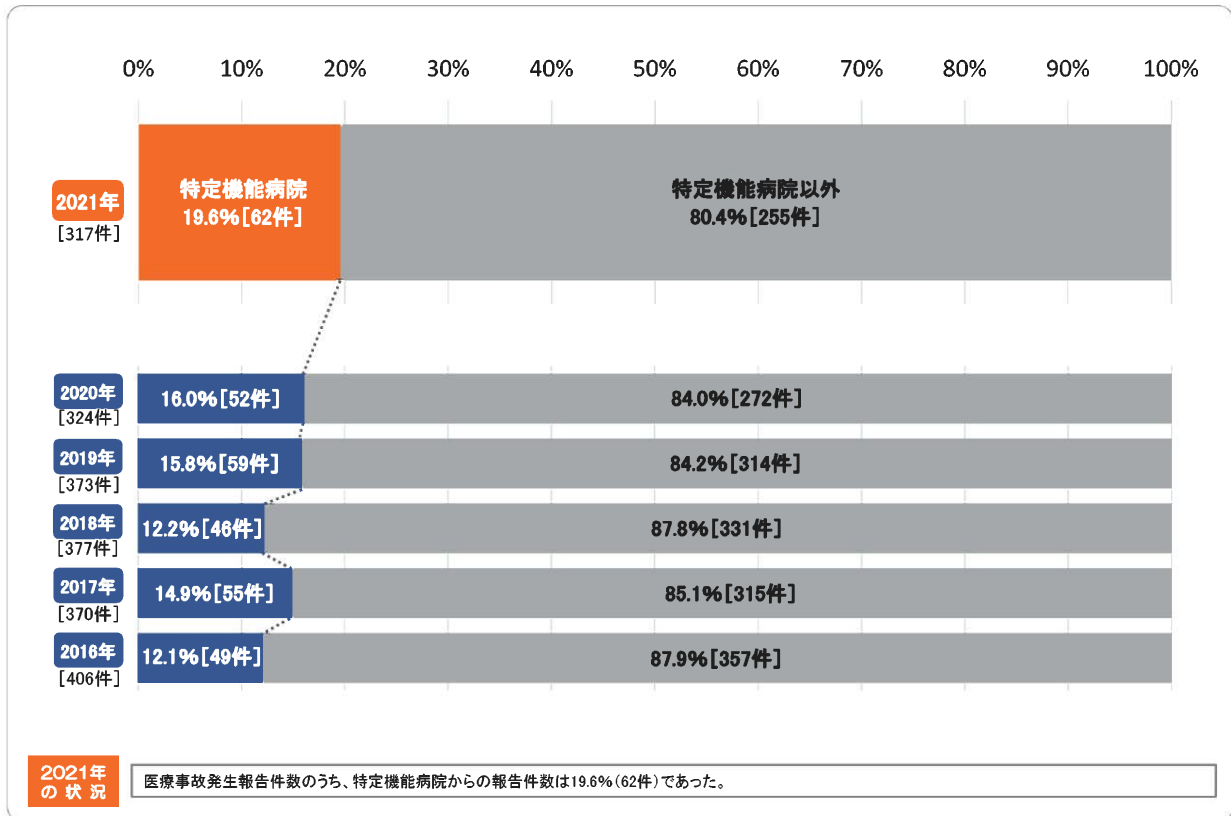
0% 10% 20% 30% 40% 50% 60% 70% 80% 90% 100%

2021年
［317件］
特定機能病院
19.6%［62件］
特定機能病院以外
80.4%［255件］

2020年
［324件］
16.0%［52件］
84.0%［272件］

2019年
［373件］
15.8%［59件］
84.2%［314件］

2018年
［377件］
12.2%［46件］
87.8%［331件］

2017年
［370件］
14.9%［55件］
85.1%［315件］

2016年
［406件］
12.1%［49件］
87.9%［357件］

2021年
の状況
医療事故発生報告件数のうち、特定機能病院からの報告件数は19.6%（62件）であった。